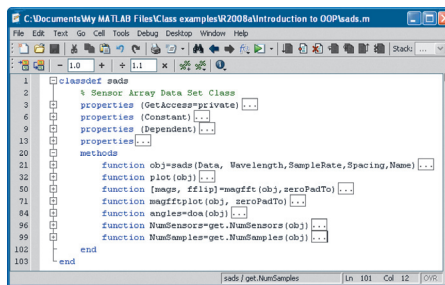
C:\Documents\My MATLAB Files\Class examples\R2008a\Introduction to OOP\sads.m

File Edit Text Go Cell Tools Debug Desktop Window Help

Stack: ...

- 1.0 + ÷ 1.1 ×

1 classdef sads
2 % Sensor Array Data Set Class
3 properties (GetAccess=private) ...
6 properties (Constant) ...
9 properties (Dependent) ...
13 properties ...
21 methods
22 function obj=sads(Data, Wavelength,SampleRate,Spacing,Name) ...
32 function plot(obj) ...
55 function [mags, fflip]=magfft(obj,zeroPadTo) ...
67 function magfftplot(obj, zeroPadTo) ...
84 function angles=doa(obj) ...
99 function NumSensors=get.NumSensors(obj) ...
101 function NumSamples=get.NumSamples(obj) ...
102 end
103 end

sads / get.NumSamples Ln 101 Col 12 OVR